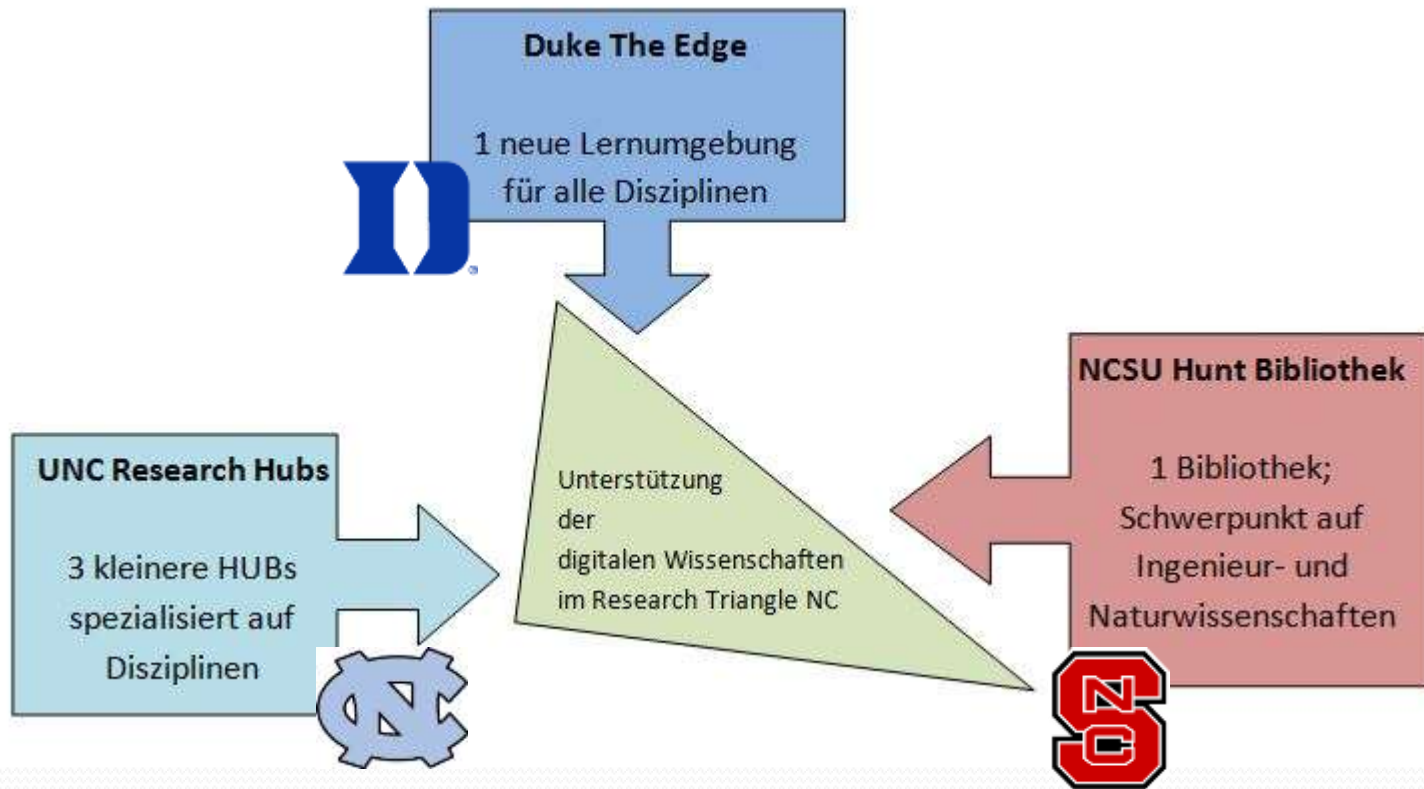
Duke The Edge

1 neue Lernumgebung für alle Disziplinen

NCSU Hunt Bibliothek

1 Bibliothek; Schwerpunkt auf Ingenieur- und Naturwissenschaften

UNC Research Hubs

3 kleinere HUBs spezialisiert auf Disziplinen

Unterstützung der digitalen Wissenschaften im Research Triangle NC